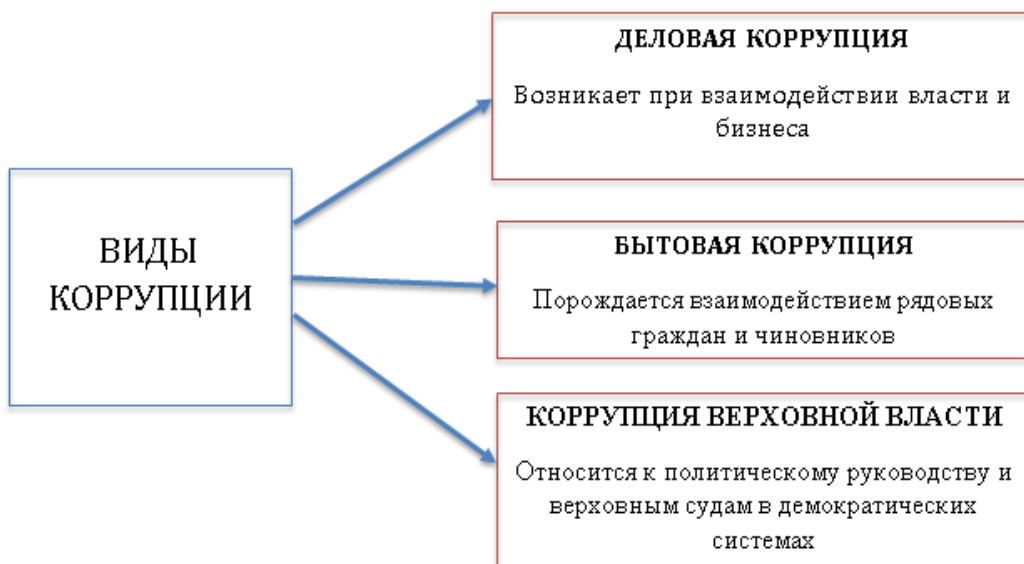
ВИДЫ КОРРУПЦИИ

ДЕЛОВАЯ КОРРУПЦИЯ

Возникает при взаимодействии власти и бизнеса

БЫТОВАЯ КОРРУПЦИЯ

Порождается взаимодействием рядовых граждан и чиновников

КОРРУПЦИЯ ВЕРХОВНОЙ ВЛАСТИ

Относится к политическому руководству и верховным судам в демократических системах